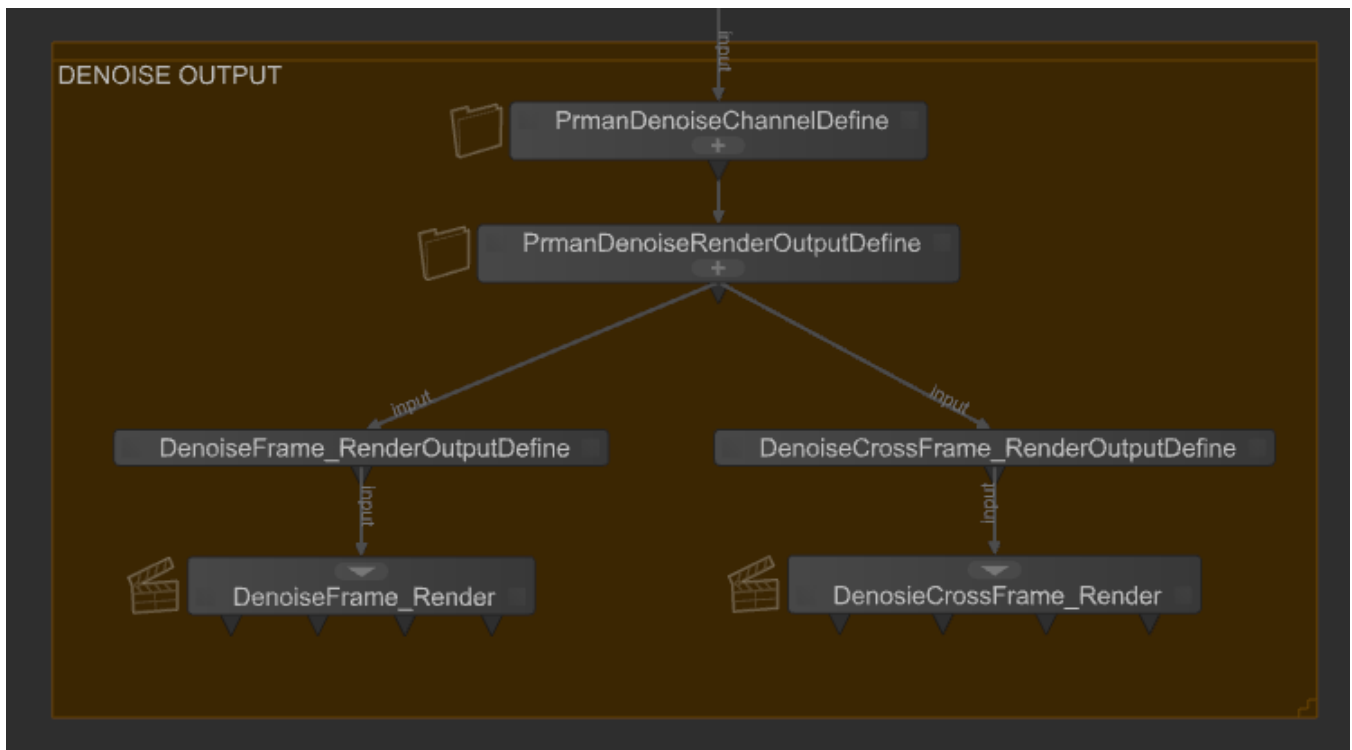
DENOISE OUTPUT

input

PrmanDenoiseChannelDefine

PrmanDenoiseRenderOutputDefine

input

input

DenoiseFrame_RenderOutputDefine

DenoiseCrossFrame_RenderOutputDefine

input

input

DenoiseFrame_Render

DenosieCrossFrame_Render